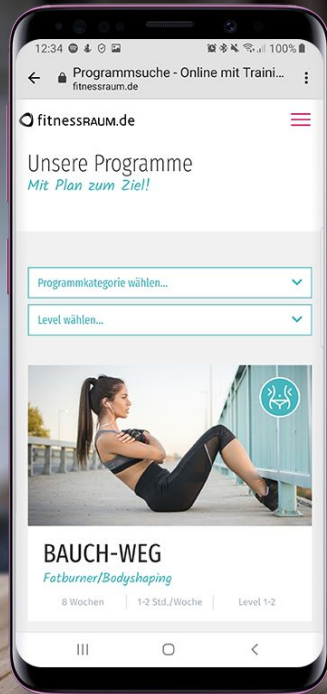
12:34 100%
Programmsuche - Online mit Traini...
fitnessraum.de

fitnessRAUM.de

Unsere Programme
Mit Plan zum Ziel!

Programmkategorie wählen...

Level wählen...

BAUCH-WEG
Fatburner/Bodyshaping

8 Wochen | 1-2 Std./Woche | Level 1-2